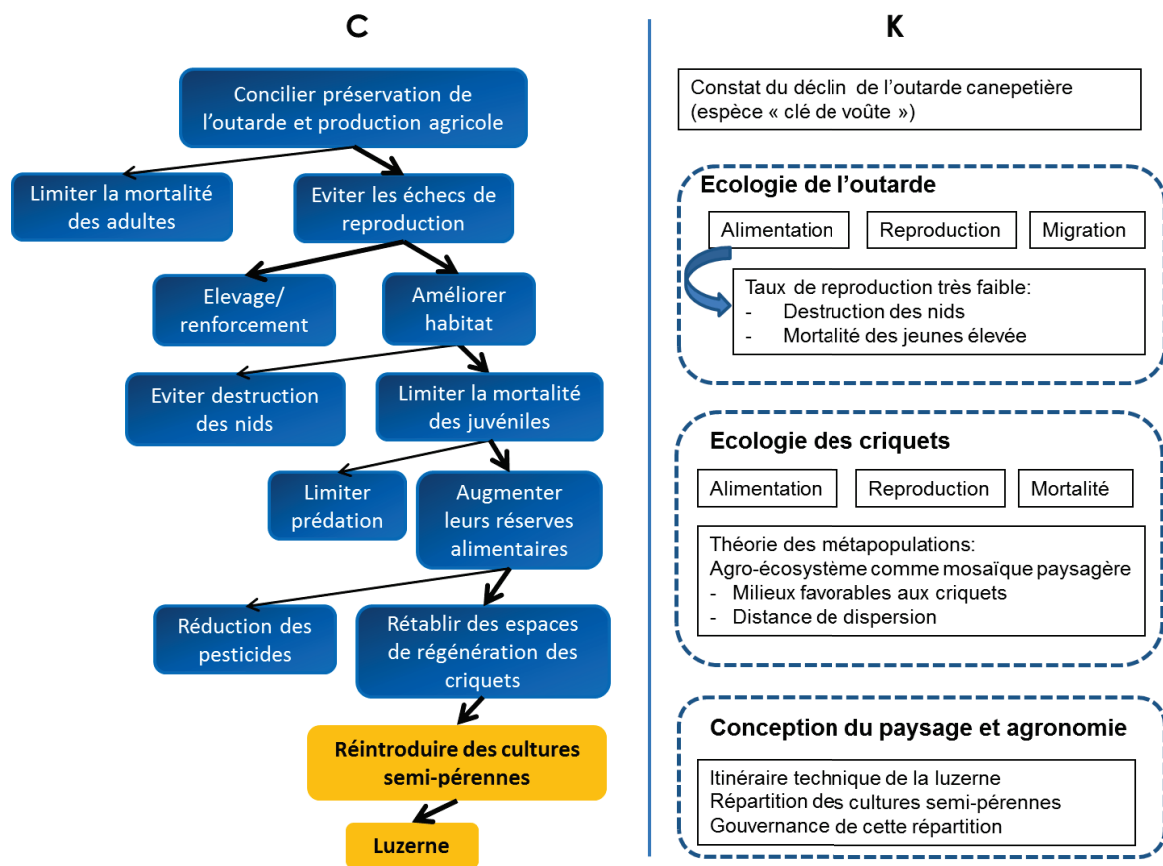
C

Concilier préservation de l'outarde et production agricole

Limiter la mortalité des adultes

Eviter les échecs de reproduction

Elevage/ renforcement

Améliorer habitat

Eviter destruction des nids

Limiter la mortalité des juvéniles

Limiter prédation

Augmenter leurs réserves alimentaires

Réduction des pesticides

Rétablir des espaces de régénération des criquets

Réintroduire des cultures semi-pérennes

Luzerne

K

Constat du déclin de l'outarde canepetière (espèce « clé de voûte »)

Ecologie de l'outarde

Alimentation

Reproduction

Migration

Taux de reproduction très faible:
- Destruction des nids
- Mortalité des jeunes élevée

Ecologie des criquets

Alimentation

Reproduction

Mortalité

Théorie des métapopulations:
Agro-écosystème comme mosaïque paysagère
- Milieux favorables aux criquets
- Distance de dispersion

Conception du paysage et agronomie

Itinéraire technique de la luzerne
Répartition des cultures semi-pérennes
Gouvernance de cette répartition